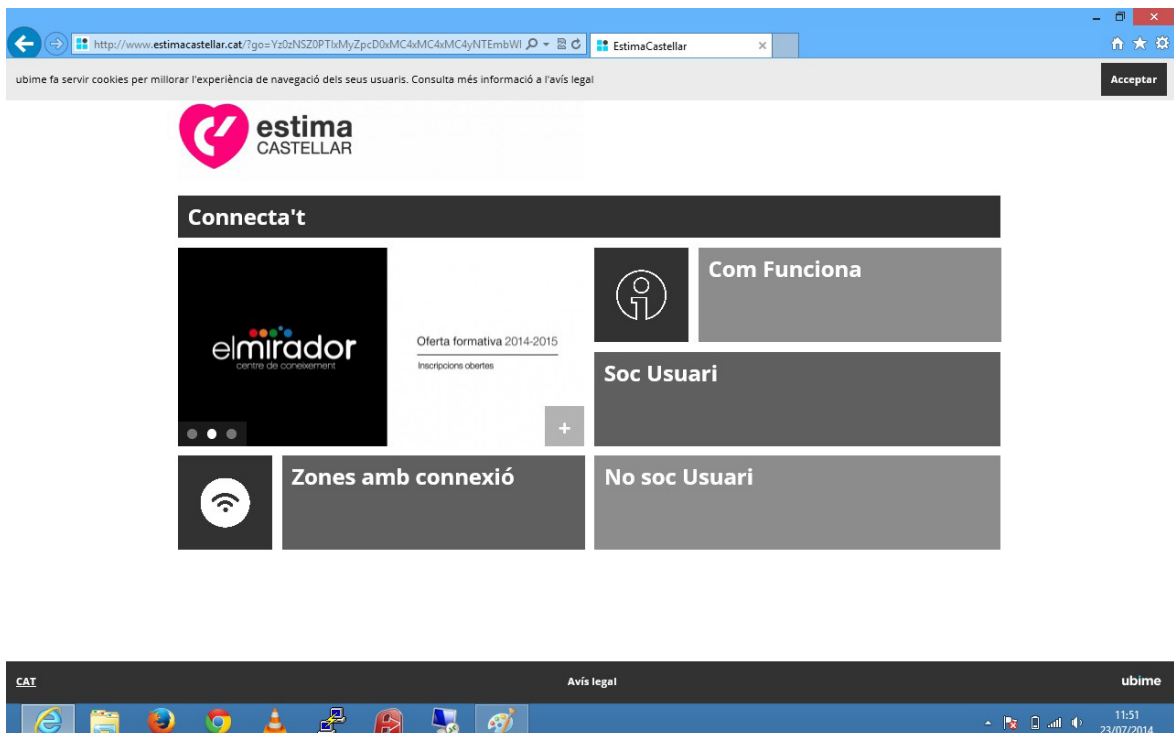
http://www.estimacastellar.cat/?go=Yz0zNSZ0PTIxMyZpcD0xMC4xMC4xMC4yNTEmbWl

EstimaCastellar

ubime fa servir cookies per millorar l'experiència de navegació dels seus usuaris. Consulta més informació a l'avís legal

Acceptar

estima CASTELLAR

Connecta't

elmirador centre de coneixement

Oferta formativa 2014-2015

Inscripcions obertes

+

Com Funciona

Soc Usuari

Zones amb connexió

No soc Usuari

CAT

Avís legal

ubime

11:51
23/07/2014